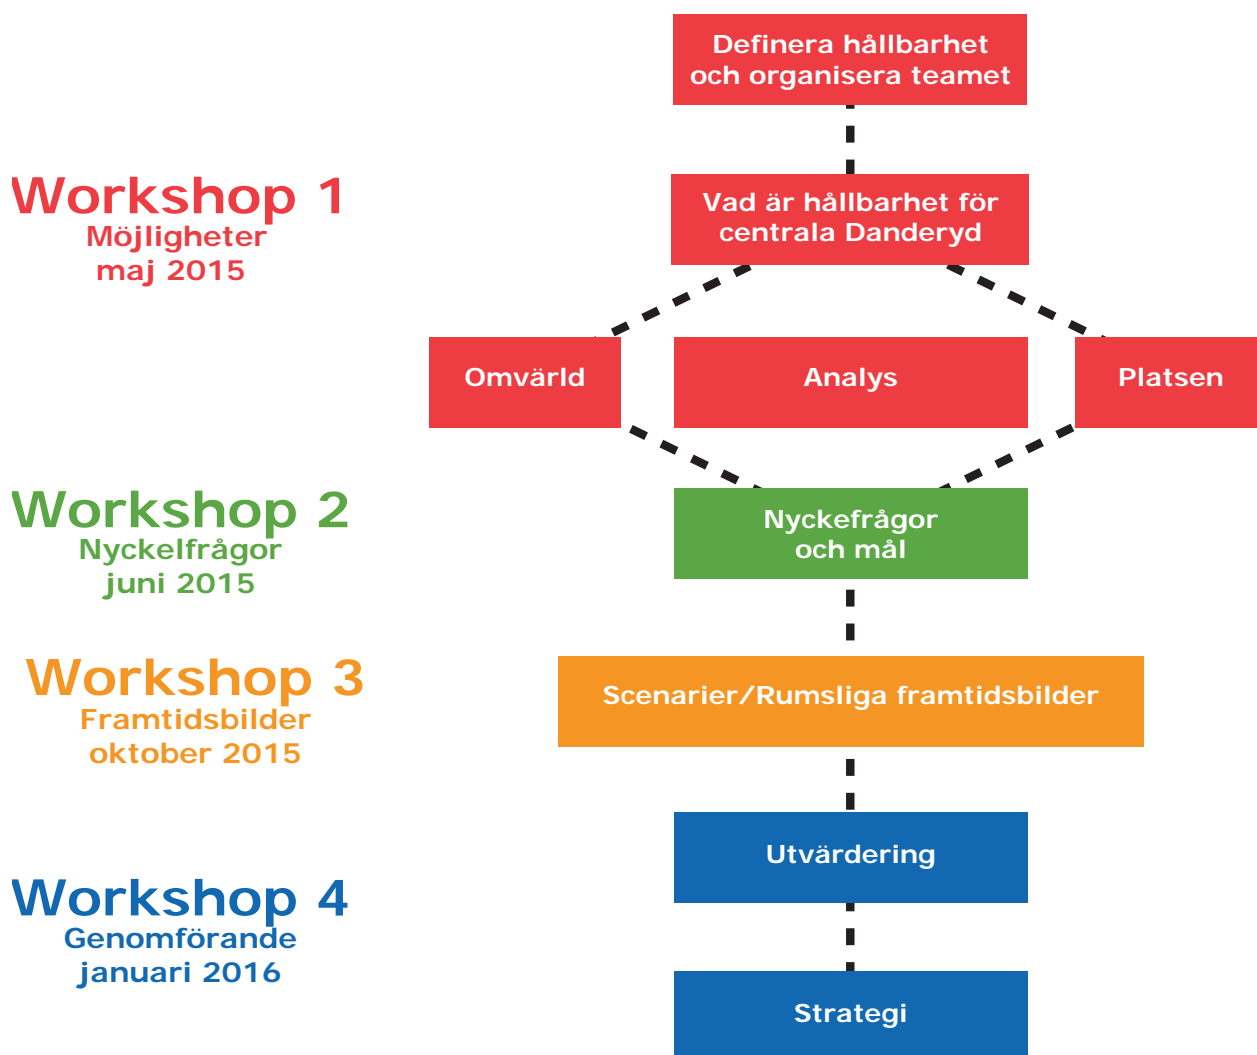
Definera hållbarhet och organisera teamet

Workshop 1
Möjligheter
maj 2015

Vad är hållbarhet för centrala Danderyd

Omvärld

Analys

Platsen

Workshop 2
Nyckelfrågor
juni 2015

Nyckefrågor och mål

Workshop 3
Framtidsbilder
oktober 2015

Scenarier/Rumsliga framtidsbilder

Utvärdering

Workshop 4
Genomförande
januari 2016

Strategi